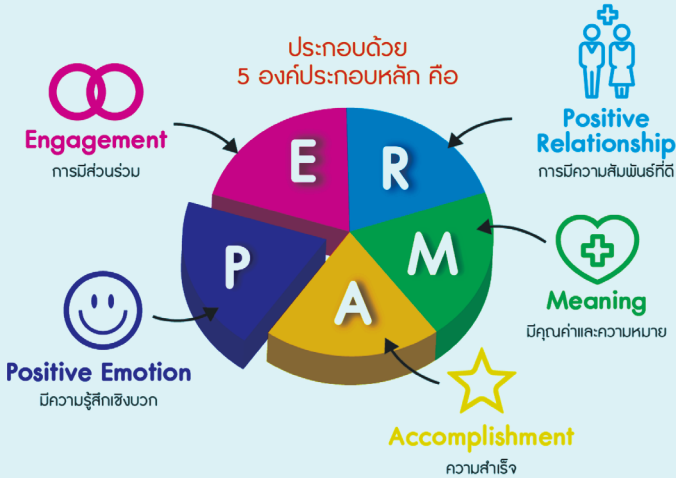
ประกอบด้วย
5 องค์ประกอบหลัก คือ

Engagement
การมีส่วนร่วม

Positive Relationship
การมีความสัมพันธ์ที่ดี

E R P M A

Meaning
มีคุณค่าและความหมาย

Positive Emotion
มีความรู้สึกเชิงบวก

Accomplishment
ความสำเร็จ